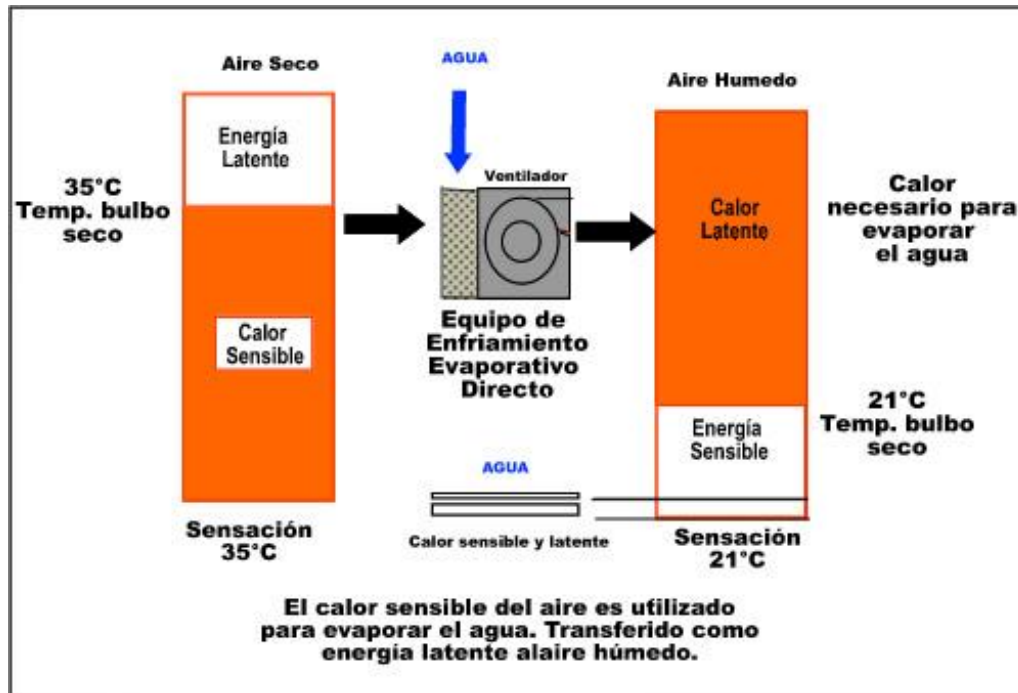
Aire Seco

AGUA

Aire Humedo

Energía Latente

35°C Temp. bulbo seco

Ventilador

Calor Latente

Calor necesario para evaporar el agua

Calor Sensible

Equipo de Enfriamiento Evaporativo Directo

21°C Temp. bulbo seco

Energía Sensible

AGUA

Sensación 35°C

Calor sensible y latente

Sensación 21°C

El calor sensible del aire es utilizado para evaporar el agua. Transferido como energía latente alaire húmedo.